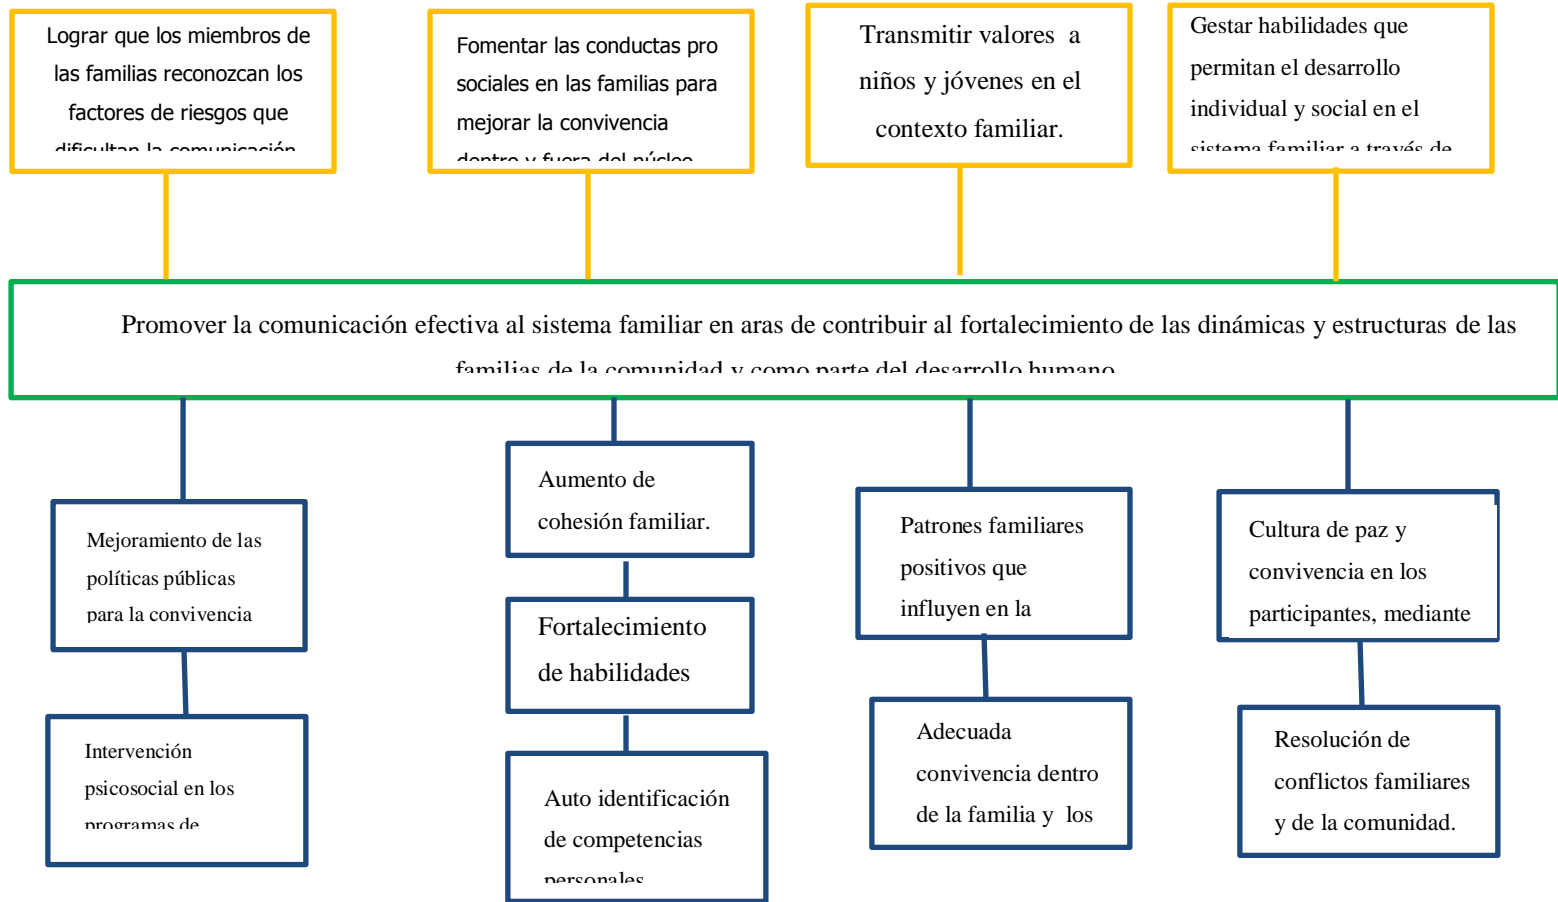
Lograr que los miembros de las familias reconozcan los factores de riesgos que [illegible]

Fomentar las conductas pro sociales en las familias para mejorar la convivencia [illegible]

Transmitir valores a niños y jóvenes en el contexto familiar.

Gestar habilidades que permitan el desarrollo individual y social en el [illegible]

Promover la comunicación efectiva al sistema familiar en aras de contribuir al fortalecimiento de las dinámicas y estructuras de las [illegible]

Mejoramiento de las políticas públicas para la convivencia

Intervención psicosocial en los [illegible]

Aumento de cohesión familiar.

Fortalecimiento de habilidades

Auto identificación de competencias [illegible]

Patrones familiares positivos que influyen en la

Adecuada convivencia dentro de la familia y los

Cultura de paz y convivencia en los participantes, mediante

Resolución de conflictos familiares y de la comunidad.